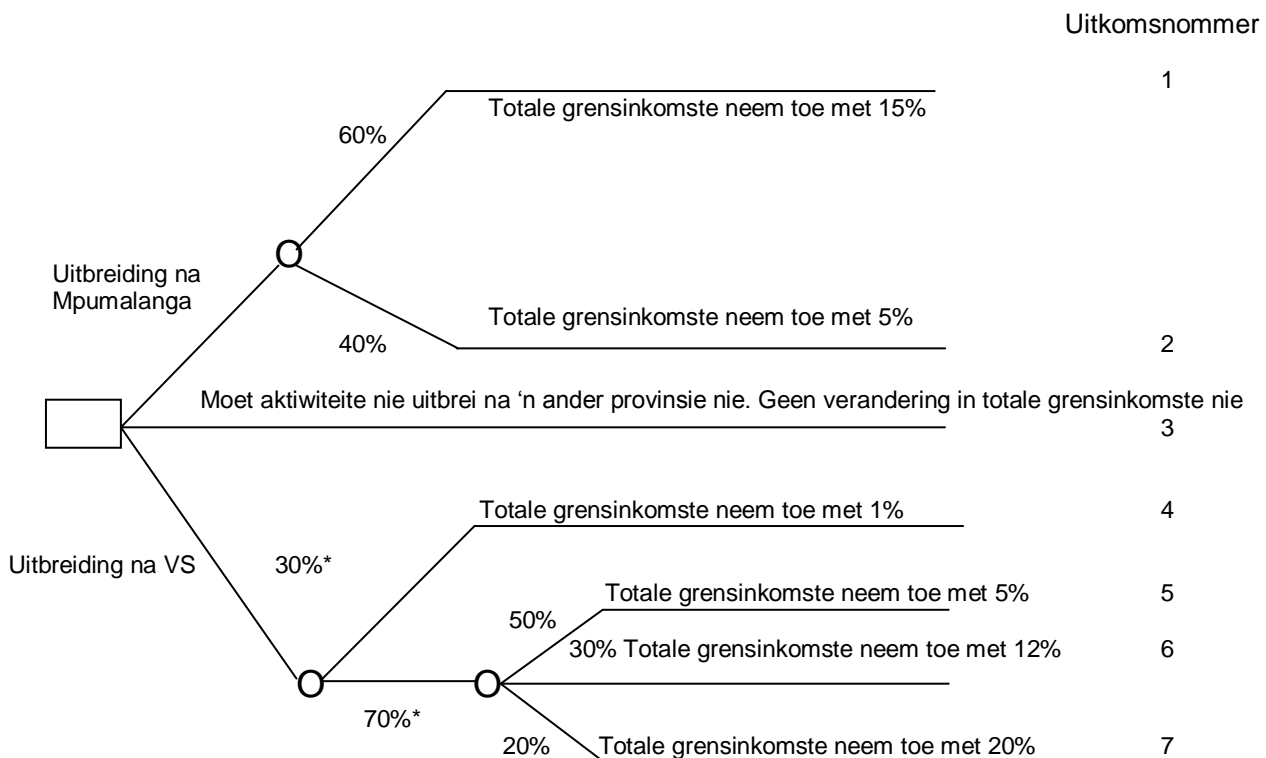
Uitkomsnommer

1

60%

Totale grensinkomste neem toe met 15%

Uitbreiding na Mpumalanga

Totale grensinkomste neem toe met 5%

40%

2

Moet aktiwiteite nie uitbrei na 'n ander provinsie nie. Geen verandering in totale grensinkomste nie

3

Totale grensinkomste neem toe met 1%

4

Uitbreiding na VS

30%*

Totale grensinkomste neem toe met 5%

5

50%

30% Totale grensinkomste neem toe met 12%

6

70%*

20%

Totale grensinkomste neem toe met 20%

7